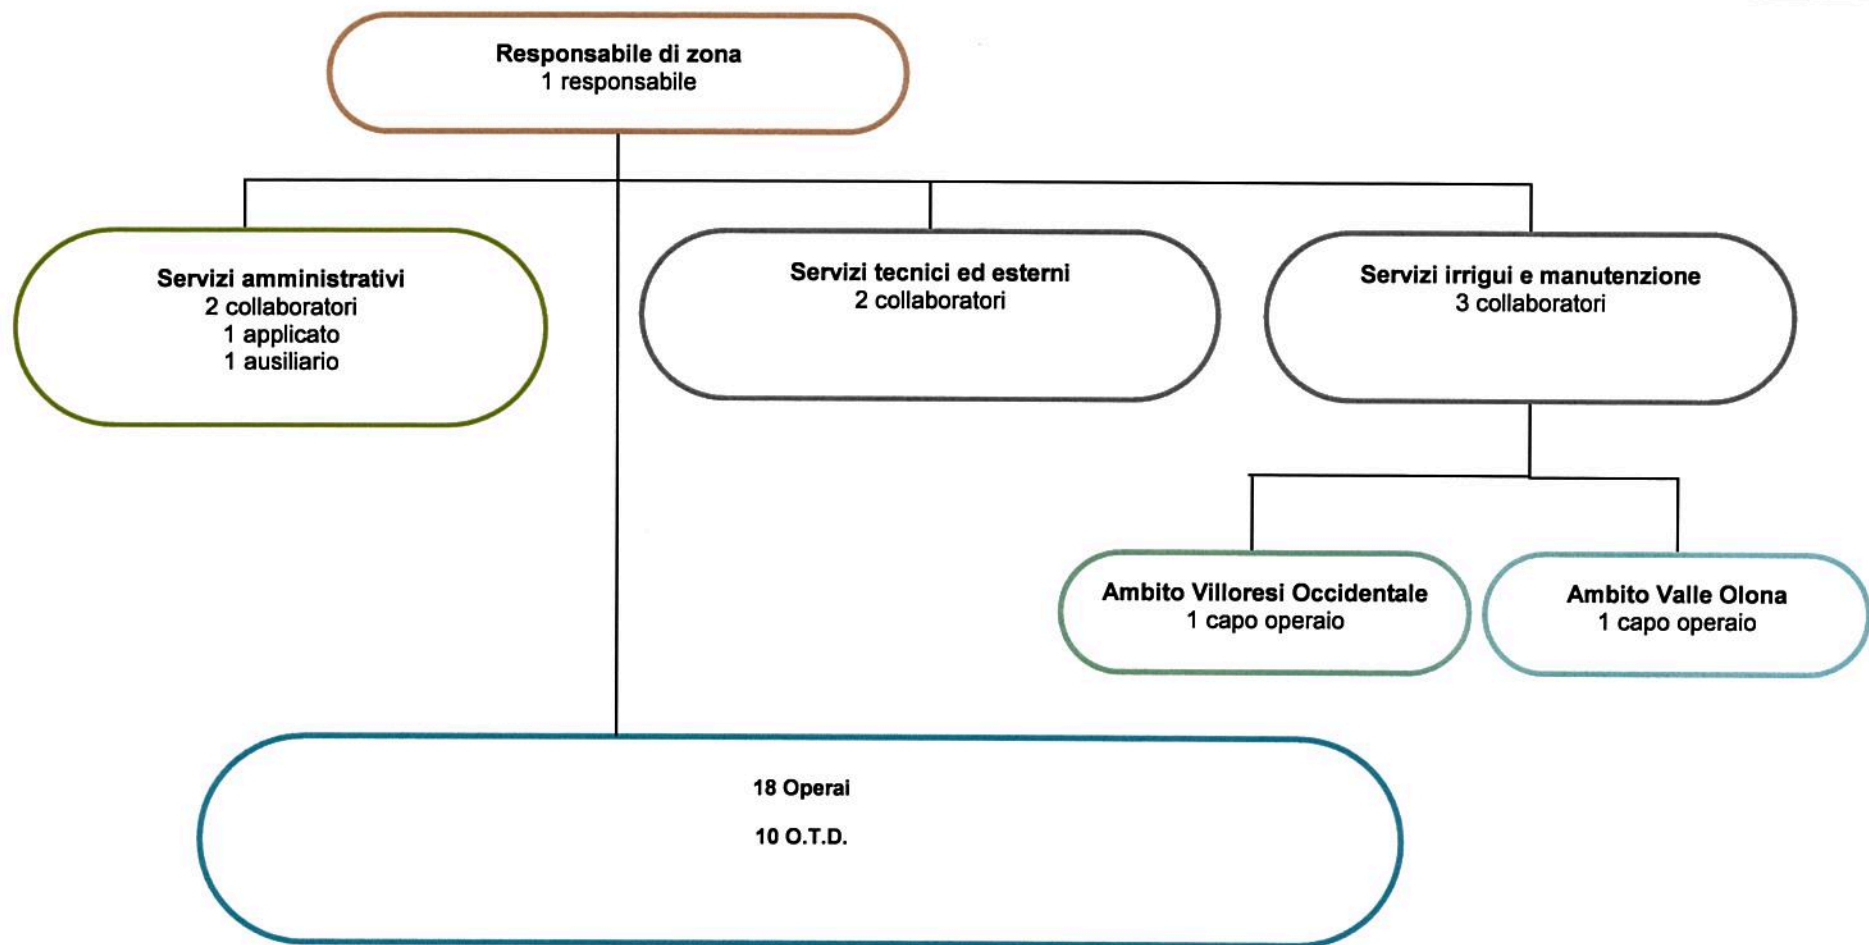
Responsabile di zona
1 responsabile

Servizi amministrativi
2 collaboratori
1 applicato
1 ausiliario

Servizi tecnici ed esterni
2 collaboratori

Servizi irrigui e manutenzione
3 collaboratori

Ambito Villoresi Occidentale
1 capo operaio

Ambito Valle Olona
1 capo operaio

18 Operai

10 O.T.D.